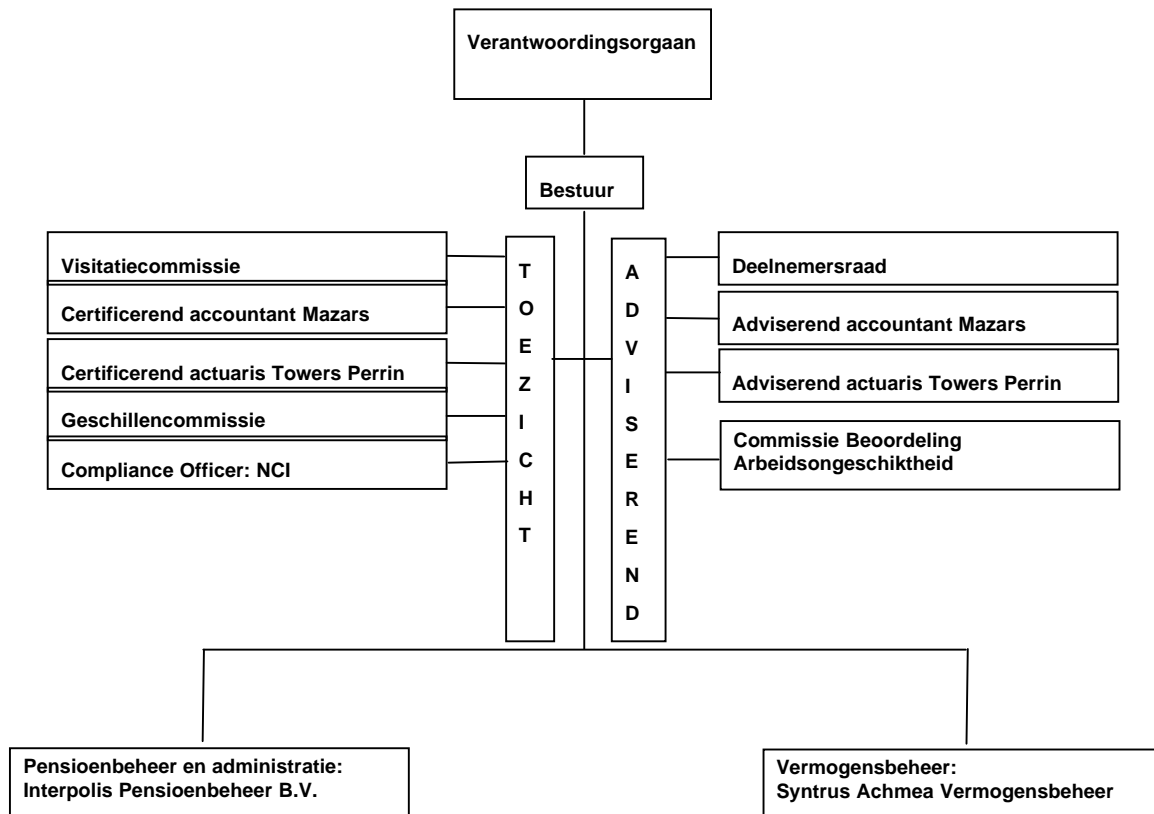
Verantwoordingsorgaan

Bestuur

Visitatiecommissie

Certificerend accountant Mazars

Certificerend actuaris Towers Perrin

Geschillencommissie

Compliance Officer: NCI

T
O
E
Z
I
C
H
T

A
D
V
I
S
E
R
E
N
D

Deelnemersraad

Adviserend accountant Mazars

Adviserend actuaris Towers Perrin

Commissie Beoordeling Arbeidsongeschiktheid

Pensioenbeheer en administratie: Interpolis Pensioenbeheer B.V.

Vermogensbeheer: Syntrus Achmea Vermogensbeheer